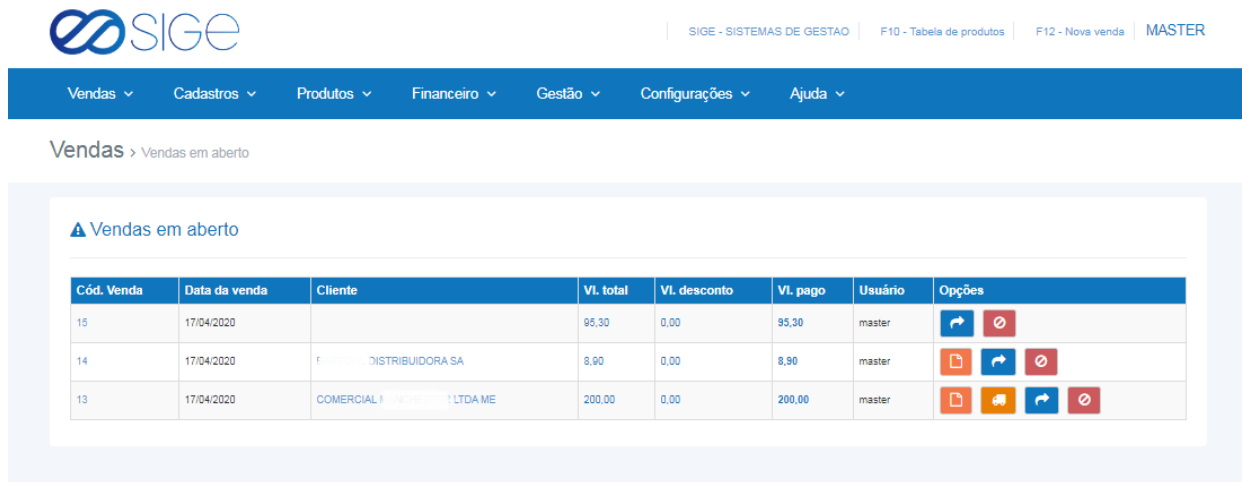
SIGE

SIGE - SISTEMAS DE GESTAO | F10 - Tabela de produtos | F12 - Nova venda | MASTER

Vendas | Cadastros | Produtos | Financeiro | Gestão | Configurações | Ajuda

Vendas > Vendas em aberto

Vendas em aberto

| Cód. Venda | Data da venda | Cliente | Vl. total | Vl. desconto | Vl. pago | Usuário | Opções |
|---|---|---|---|---|---|---|---|
| 15 | 17/04/2020 | | 95,30 | 0,00 | 95,30 | master | |
| 14 | 17/04/2020 | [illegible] DISTRIBUIDORA SA | 8,90 | 0,00 | 8,90 | master | |
| 13 | 17/04/2020 | COMERCIAL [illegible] LTDA ME | 200,00 | 0,00 | 200,00 | master | |